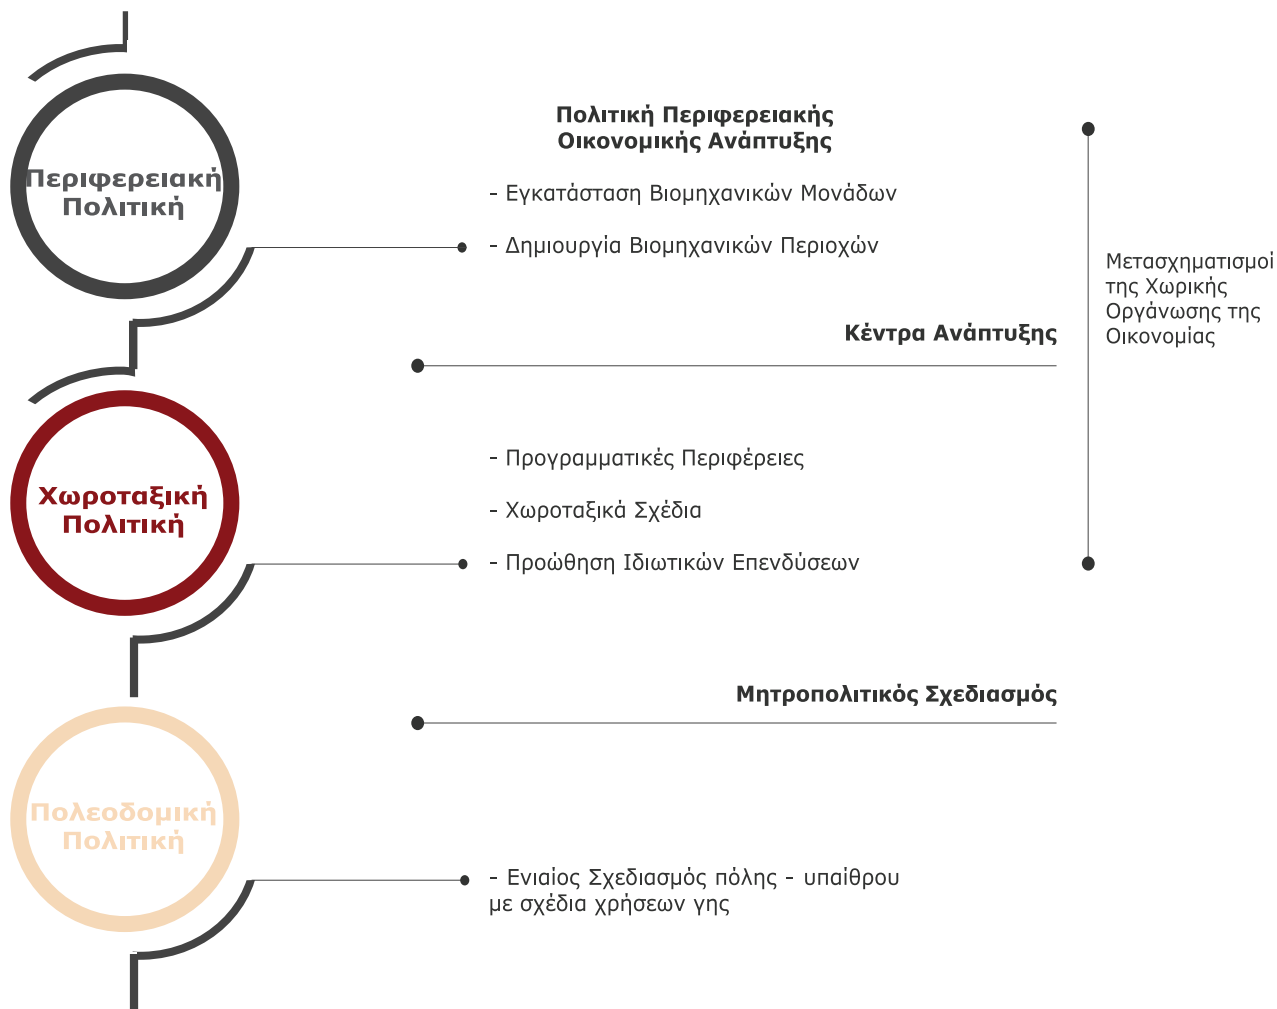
Περιφερειακή Πολιτική

Πολιτική Περιφερειακής Οικονομικής Ανάπτυξης

- Εγκατάσταση Βιομηχανικών Μονάδων

- Δημιουργία Βιομηχανικών Περιοχών

Μετασχηματισμοί της Χωρικής Οργάνωσης της Οικονομίας

Κέντρα Ανάπτυξης

Χωροταξική Πολιτική

- Προγραμματικές Περιφέρειες

- Χωροταξικά Σχέδια

- Προώθηση Ιδιωτικών Επενδύσεων

Μητροπολιτικός Σχεδιασμός

Πολεοδομική Πολιτική

- Ενιαίος Σχεδιασμός πόλης - υπαίθρου με σχέδια χρήσεων γης